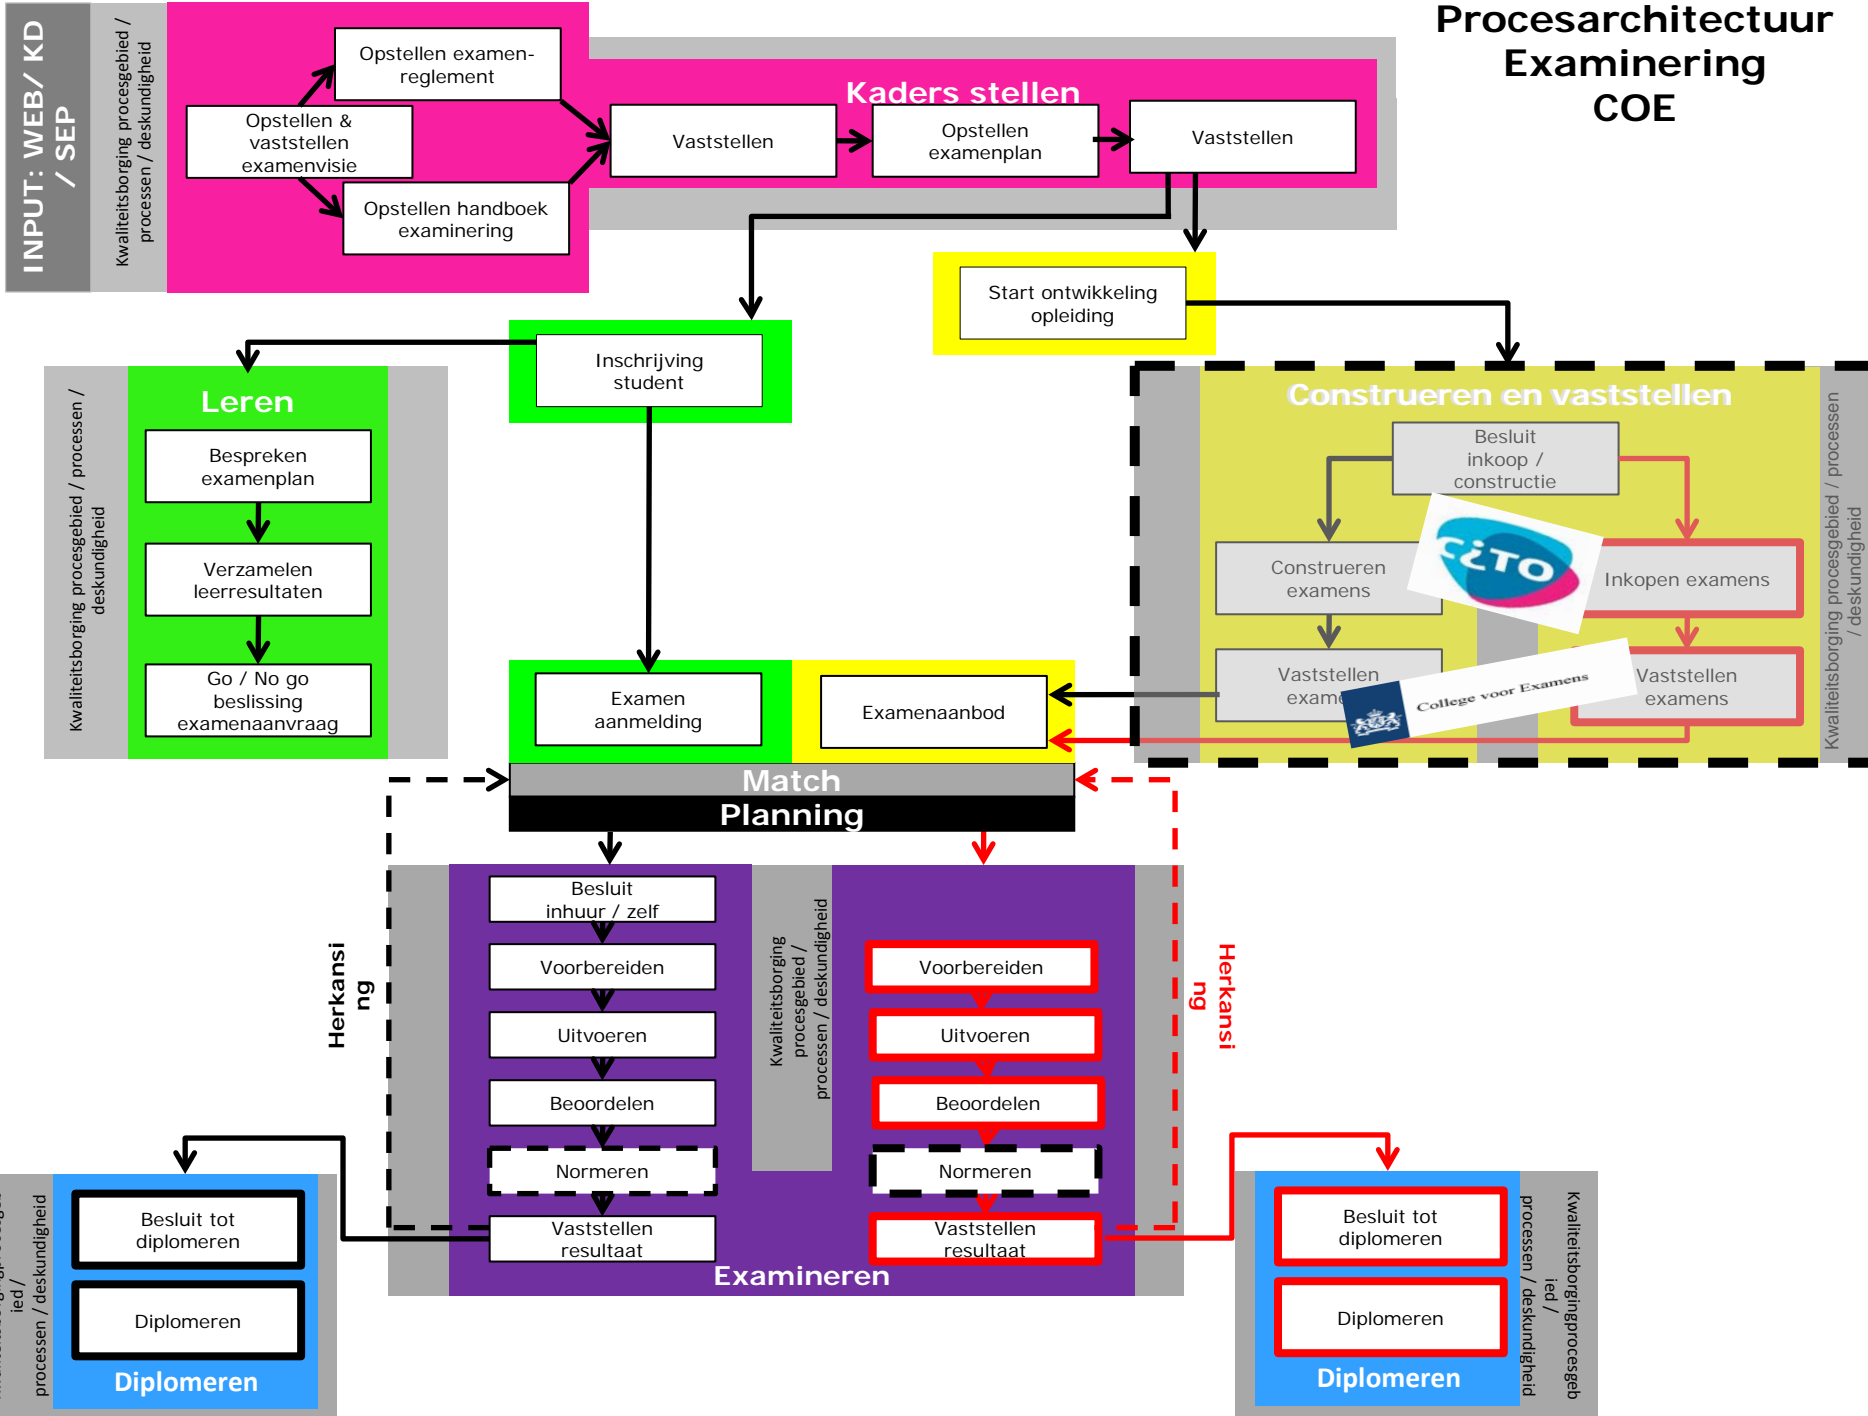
Procesarchitectuur Examinering COE

INPUT: WEB/ KD / SEP

Kwaliteitsborging procesgebied / processen / deskundigheid

Kaders stellen

Opstellen & vaststellen examenvisie

Opstellen examenreglement

Opstellen handboek examinering

Vaststellen

Opstellen examenplan

Vaststellen

Start ontwikkeling opleiding

Inschrijving student

Leren

Kwaliteitsborging procesgebied / processen / deskundigheid

Bespreken examenplan

Verzamelen leerresultaten

Go / No go beslissing examenaanvraag

Construeren en vaststellen

Besluit inkoop / constructie

Construeren examens

Inkopen examens

Vaststellen exame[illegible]

Vaststellen examens

College voor Examens

Kwaliteitsborging procesgebied / processen / deskundigheid

Examen aanmelding

Examenaanbod

Match

Planning

Herkansing

Besluit inhuur / zelf

Voorbereiden

Uitvoeren

Beoordelen

Normeren

Vaststellen resultaat

Kwaliteitsborging procesgebied / processen / deskundigheid

Voorbereiden

Uitvoeren

Beoordelen

Normeren

Vaststellen resultaat

Examineren

Herkansing

Kwaliteitsborging procesgebied / processen / deskundigheid

Besluit tot diplomeren

Diplomeren

Diplomeren

Besluit tot diplomeren

Diplomeren

Diplomeren

Kwaliteitsborgingprocesgebied / processen / deskundigheid